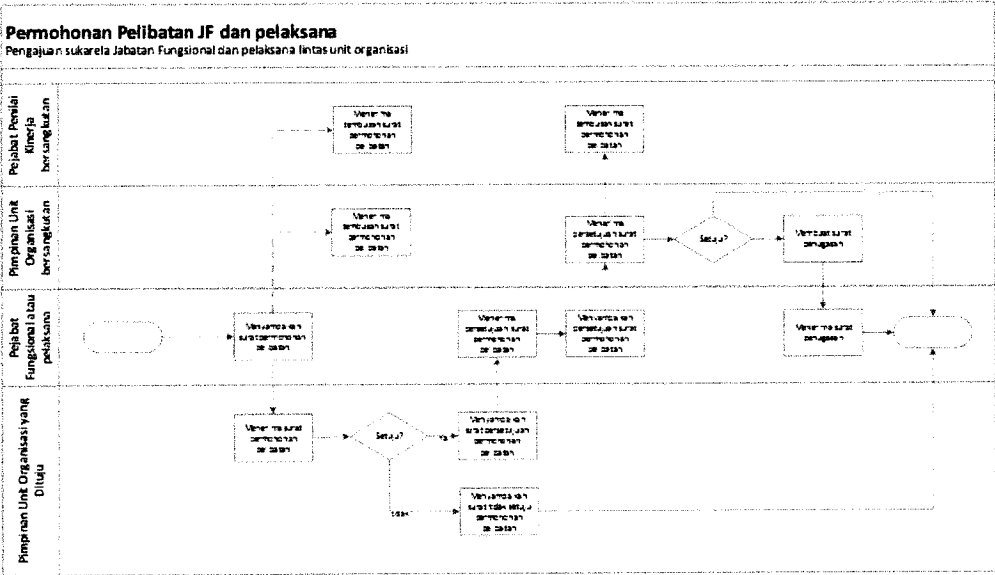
Permohonan Pelibatan JF dan pelaksana

Pengajuan sukarela Jabatan Fungsional dan pelaksana lintas unit organisasi

Pejabat Penilai Kinerja bersangkutan

Menerima tembusan surat permohonan pelibatan

Menerima tembusan surat permohonan pelibatan

Pimpinan Unit Organisasi bersangkutan

Menerima tembusan surat permohonan pelibatan

Menerima persetujuan surat permohonan pelibatan

Setuju?

Membuat surat penugasan

Pejabat Fungsional atau pelaksana

Menyampaikan surat permohonan pelibatan

Menerima persetujuan surat permohonan pelibatan

Menyampaikan persetujuan surat permohonan pelibatan

Menerima surat penugasan

Pimpinan Unit Organisasi yang Dituju

Menerima surat permohonan pelibatan

Setuju?

ya

Menyampaikan surat persetujuan permohonan pelibatan

tidak

Menyampaikan surat tidak setuju permohonan pelibatan